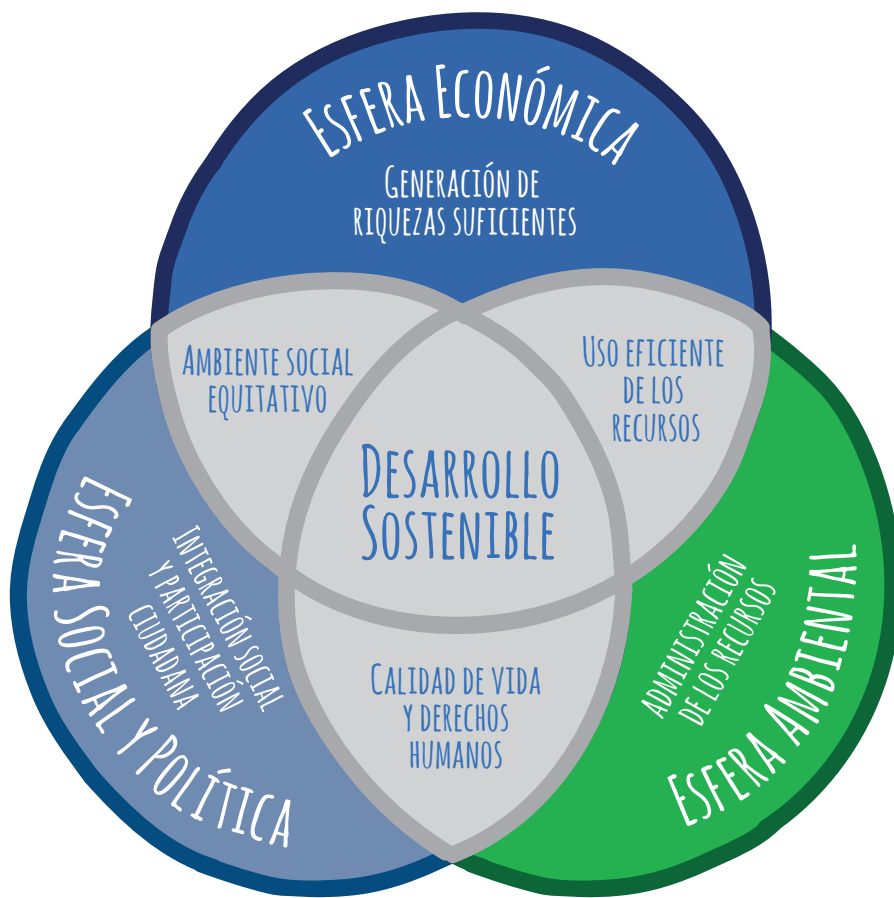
Esfera Económica

Generación de riquezas suficientes

Ambiente social equitativo

Uso eficiente de los recursos

Desarrollo Sostenible

Esfera Social y Política

Integración social y participación ciudadana

Calidad de vida y derechos humanos

Administración de los recursos

Esfera Ambiental